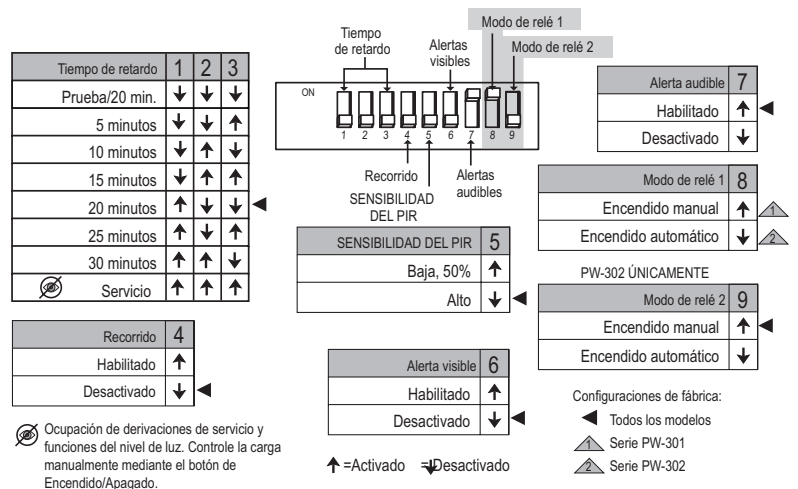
Tiempo de retardo

Alertas visibles

Modo de relé 1

Modo de relé 2

ON

1 2 3 4 5 6 7 8 9

Recorrido

SENSIBILIDAD DEL PIR

Alertas audibles

| Tiempo de retardo | 1 | 2 | 3 |
|---|---|---|---|
| Prueba/20 min. | ↓ | ↓ | ↓ |
| 5 minutos | ↓ | ↓ | ↑ |
| 10 minutos | ↓ | ↑ | ↓ |
| 15 minutos | ↓ | ↑ | ↑ |
| 20 minutos | ↑ | ↓ | ↓ ◄ |
| 25 minutos | ↑ | ↓ | ↑ |
| 30 minutos | ↑ | ↑ | ↓ |
| Servicio | ↑ | ↑ | ↑ |

| Recorrido | 4 |
|---|---|
| Habilitado | ↑ |
| Desactivado | ↓ ◄ |

Ocupación de derivaciones de servicio y funciones del nivel de luz. Controle la carga manualmente mediante el botón de Encendido/Apagado.

| SENSIBILIDAD DEL PIR | 5 |
|---|---|
| Baja, 50% | ↑ |
| Alto | ↓ ◄ |

| Alerta visible | 6 |
|---|---|
| Habilitado | ↑ |
| Desactivado | ↓ ◄ |

↑ =Activado ↓ =Desactivado

| Alerta audible | 7 |
|---|---|
| Habilitado | ↑ ◄ |
| Desactivado | ↓ |

| Modo de relé 1 | 8 |
|---|---|
| Encendido manual | ↑ 1 |
| Encendido automático | ↓ 2 |

PW-302 ÚNICAMENTE

| Modo de relé 2 | 9 |
|---|---|
| Encendido manual | ↑ ◄ |
| Encendido automático | ↓ |

Configuraciones de fábrica:

◄ Todos los modelos

1 Serie PW-301

2 Serie PW-302